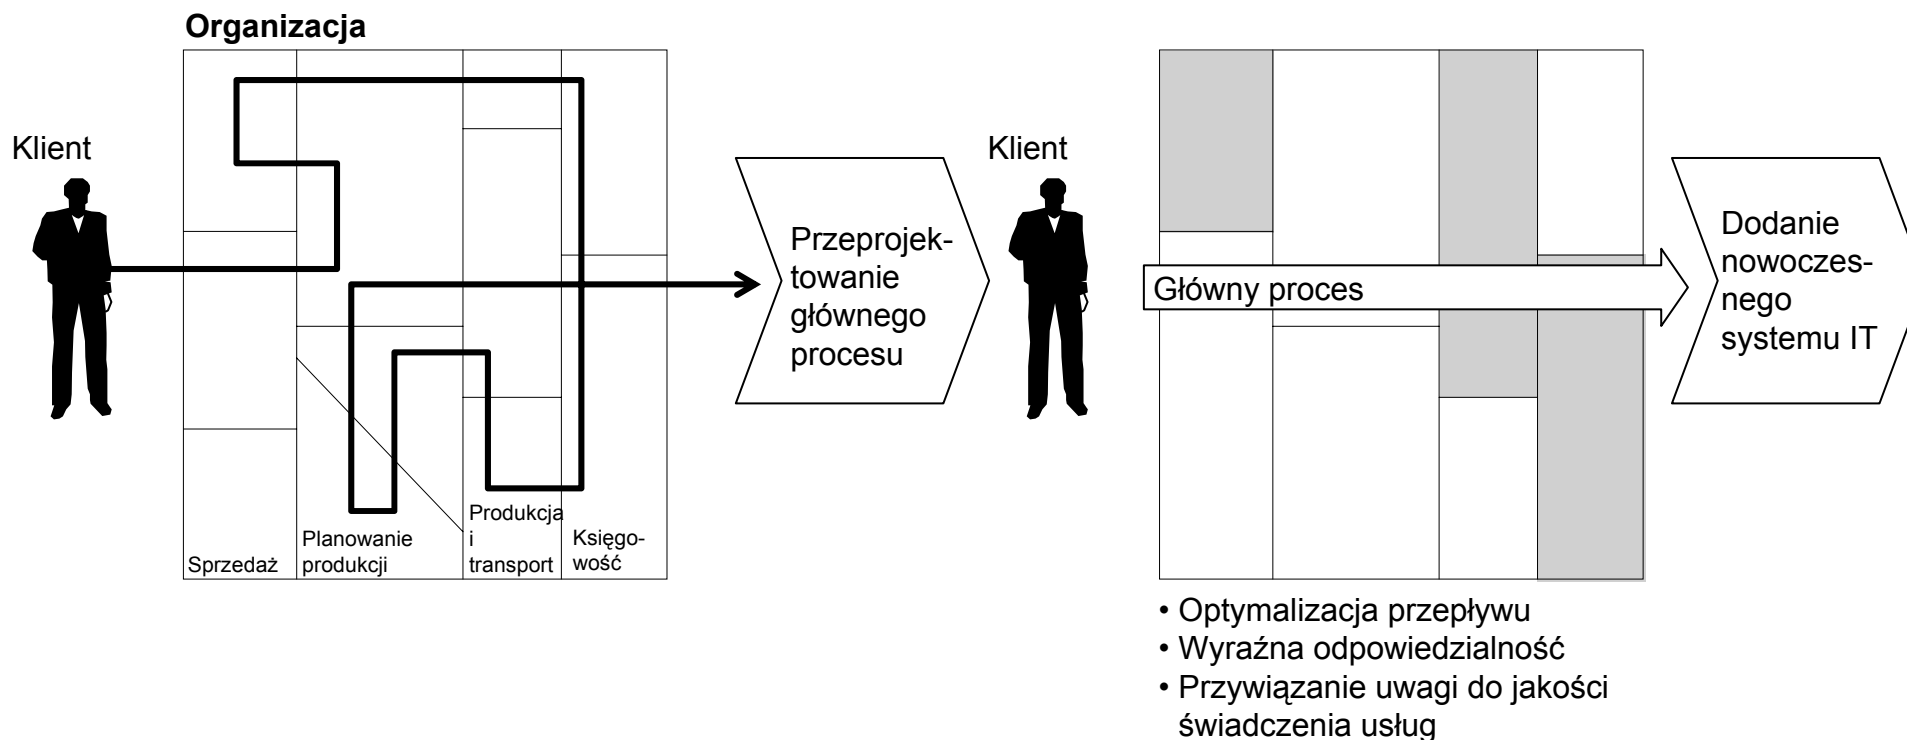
Organizacja

Klient

Sprzedaż

Planowanie produkcji

Produkcja i transport

Księgowość

Przeprojektowanie głównego procesu

Klient

Główny proces

Dodanie nowoczesnego systemu IT

• Optymalizacja przepływu
• Wyraźna odpowiedzialność
• Przywiązanie uwagi do jakości świadczenia usług